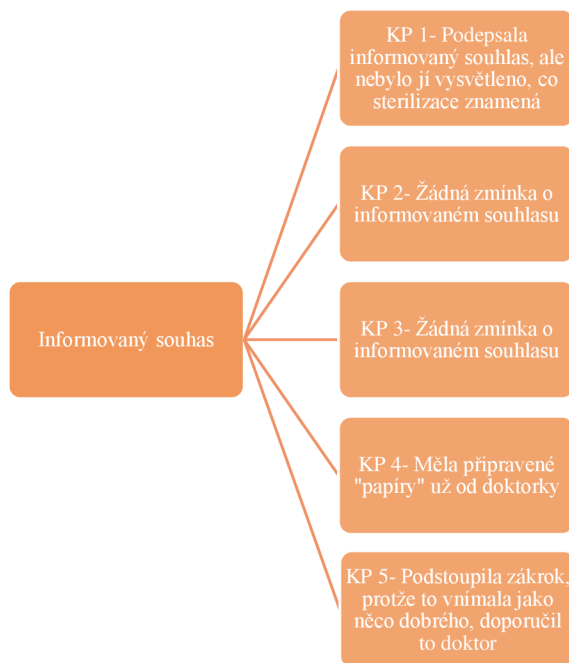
Informovaný souhas

KP 1- Podepsala informovaný souhlas, ale nebylo jí vysvětleno, co sterilizace znamená

KP 2- Žádná zmínka o informovaném souhlasu

KP 3- Žádná zmínka o informovaném souhlasu

KP 4- Měla připravené "papíry" už od doktorky

KP 5- Podstoupila zákrok, protože to vnímala jako něco dobrého, doporučil to doktor